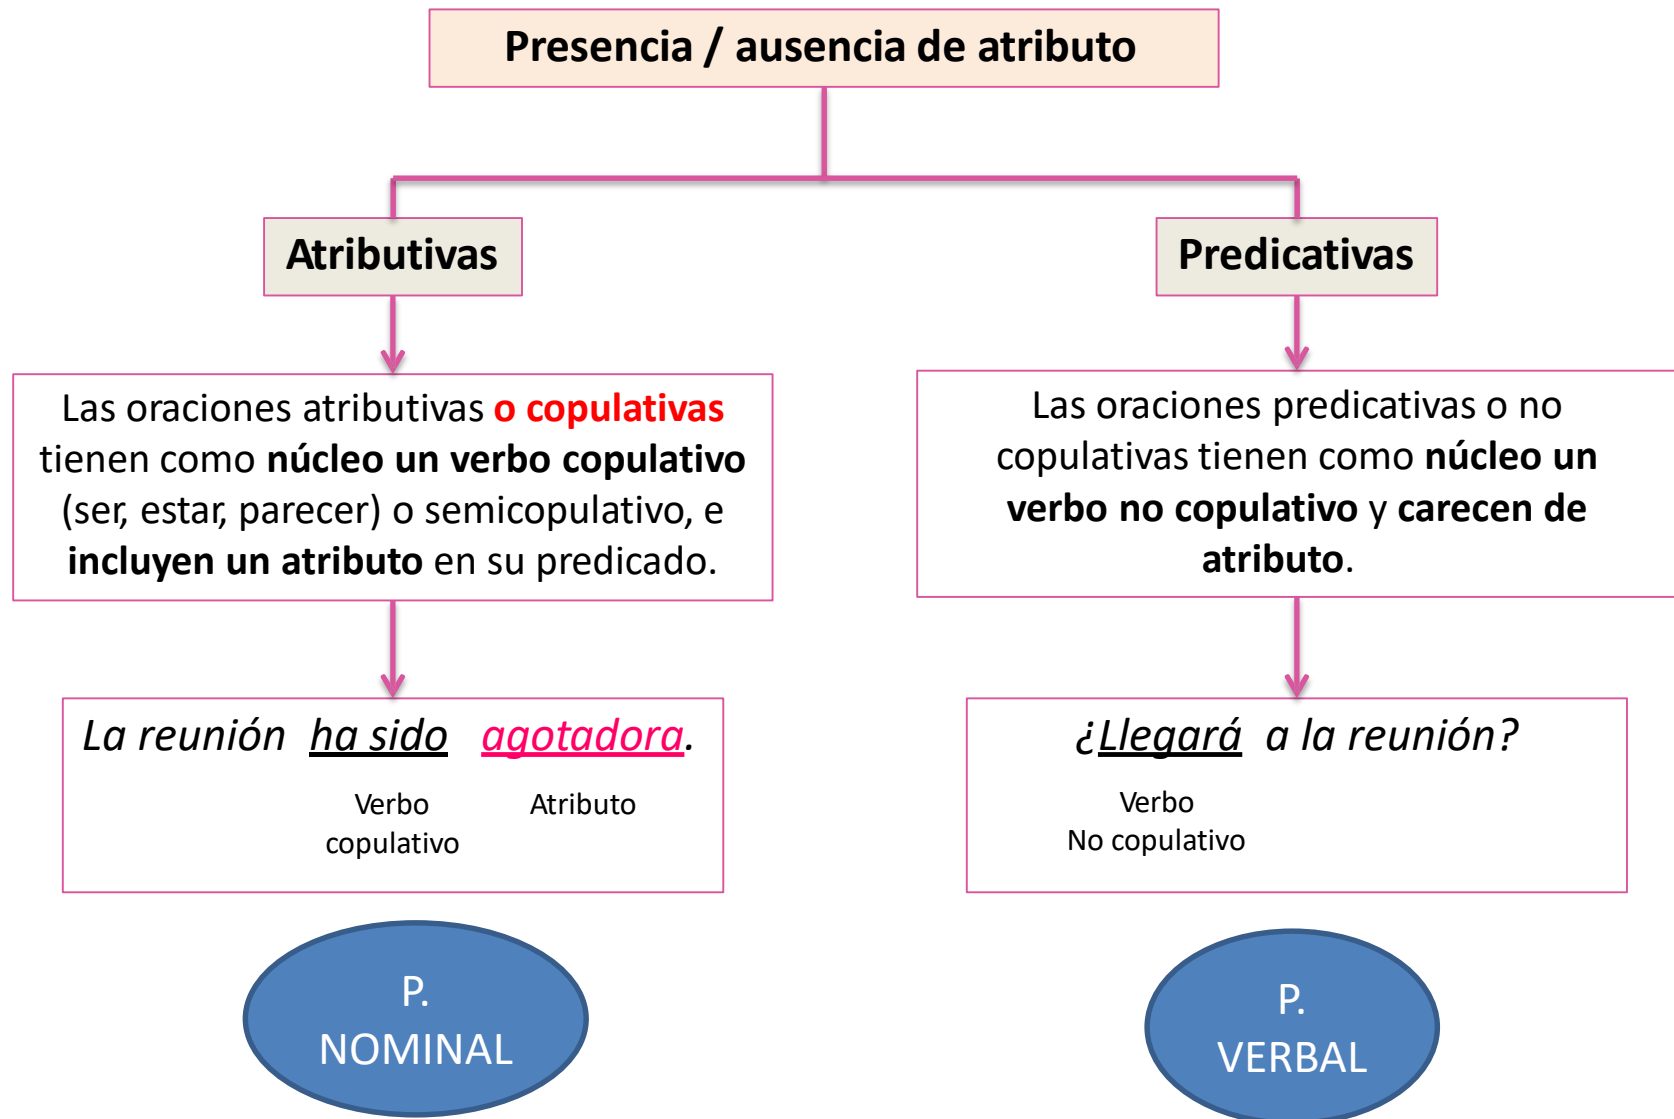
Presencia / ausencia de atributo

Atributivas

Predicativas

Las oraciones atributivas **o copulativas** tienen como **núcleo un verbo copulativo** (ser, estar, parecer) o semicopulativo, e **incluyen un atributo** en su predicado.

Las oraciones predicativas o no copulativas tienen como **núcleo un verbo no copulativo** y **carecen de atributo**.

*La reunión ha sido agotadora.*

Verbo copulativo

Atributo

*¿Llegará a la reunión?*

Verbo No copulativo

P. NOMINAL

P. VERBAL